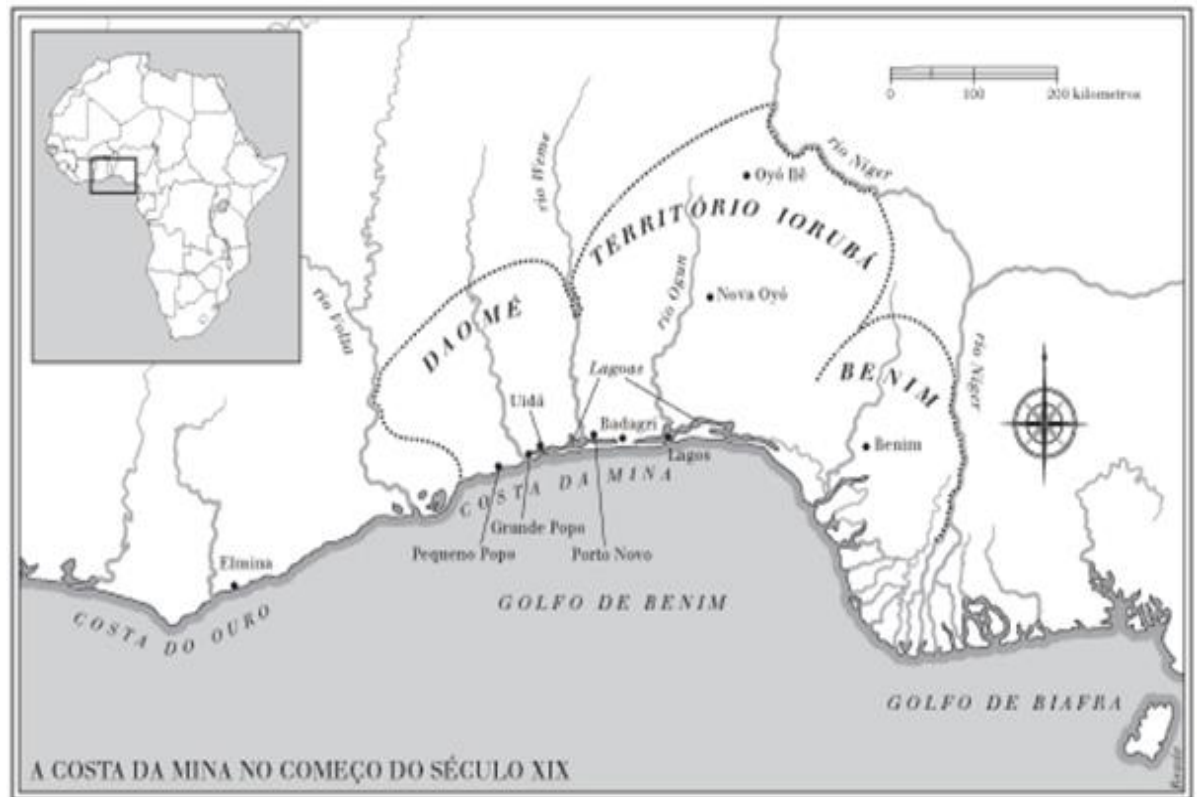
0 100 200 kilometros

rio Weme

rio Níger

Oyó Ilê

TERRITÓRIO IORUBÁ

rio Ogun

Nova Oyó

rio Volta

DAOMÉ

BENIM

rio Níger

Lagoas

Uidá

Badagri

Lagos

Benim

COSTA DA MINA

Grande Popo

Pequeno Popo

Porto Novo

Elmina

COSTA DO OURO

GOLFO DE BENIM

GOLFO DE BIAFRA

A COSTA DA MINA NO COMEÇO DO SÉCULO XIX

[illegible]